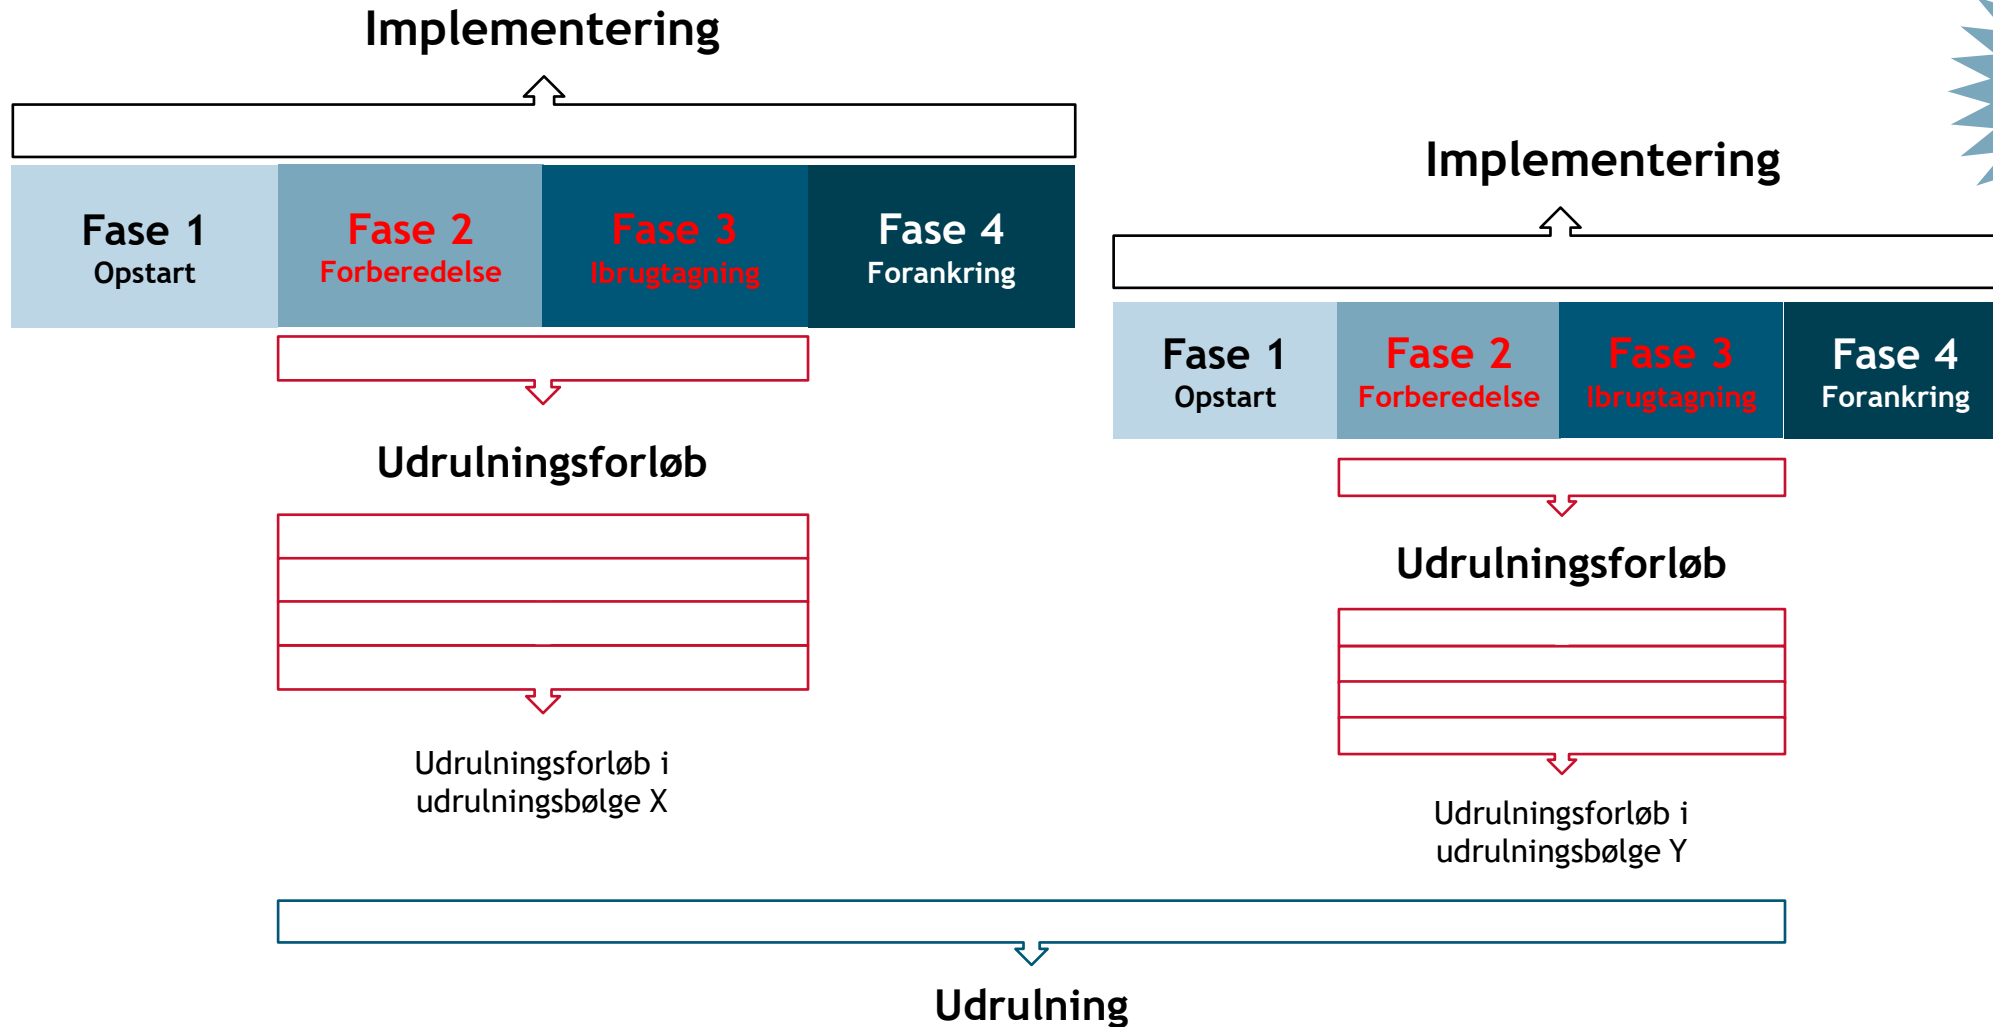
Implementering

Fase 1
Opstart

Fase 2
Forberedelse

Fase 3
Ibrugtagning

Fase 4
Forankring

Udrulningsforløb

Udrulningsforløb i udrulningsbølge X

Implementering

Fase 1
Opstart

Fase 2
Forberedelse

Fase 3
Ibrugtagning

Fase 4
Forankring

Udrulningsforløb

Udrulningsforløb i udrulningsbølge Y

Udrulning